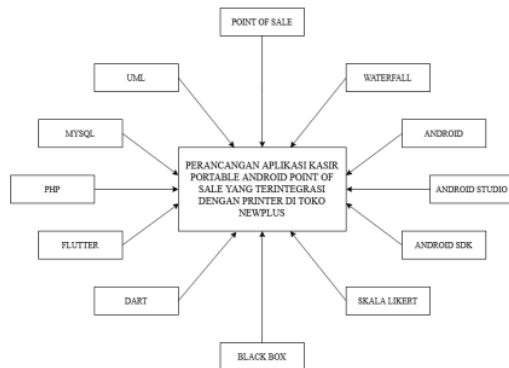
POINT OF SALE

UML

WATERFALL

MYSQL

ANDROID

PERANCANGAN APLIKASI KASIR PORTABLE ANDROID POINT OF SALE YANG TERINTEGRASI DENGAN PRINTER DI TOKO NEWPLUS

PHP

ANDROID STUDIO

FLUTTER

ANDROID SDK

DART

SKALA LIKERT

BLACK BOX